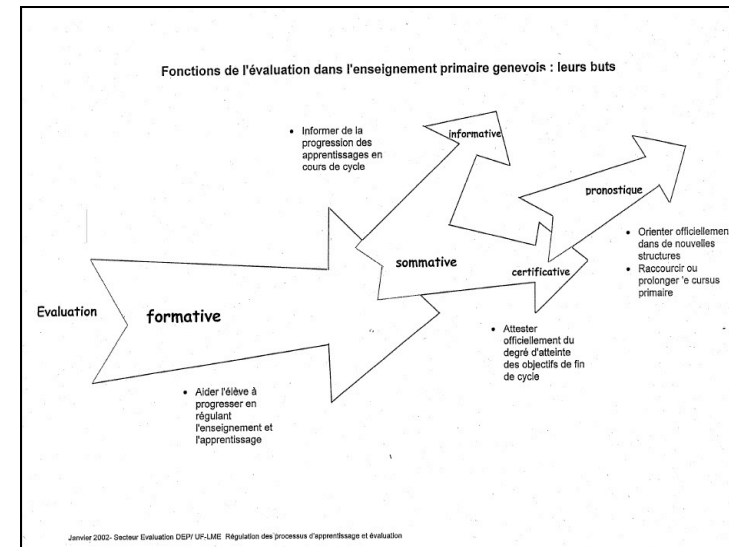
Fonctions de l'évaluation dans l'enseignement primaire genevois : leurs buts

• Informer de la progression des apprentissages en cours de cycle

informative

pronostique

• Orienter officiellemen dans de nouvelles structures
• Raccourcir ou prolonger le cursus primaire

sommative

certificative

Evaluation

formative

• Attester officiellement du degré d'atteinte des objectifs de fin de cycle

• Aider l'élève à progresser en régulant l'enseignement et l'apprentissage

Janvier 2002- Secteur Evaluation DEP/ UF-LME Régulation des processus d'apprentissage et évaluation